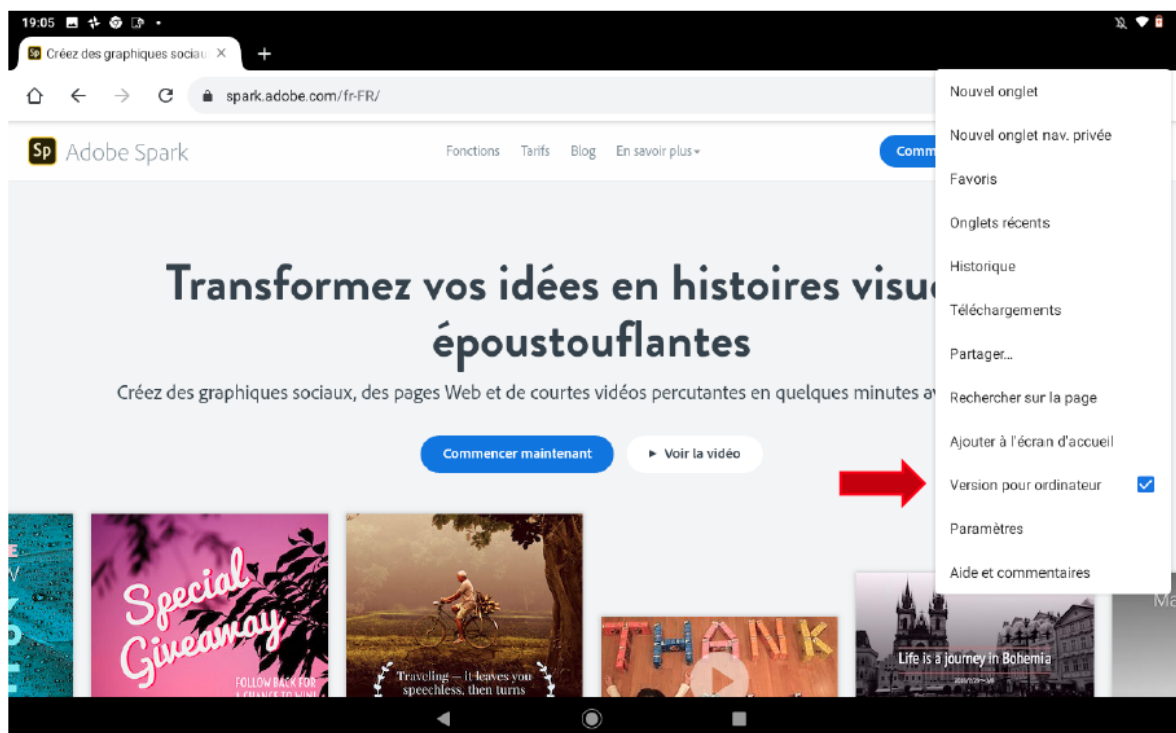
19:05

Créez des graphiques sociau ×

+

spark.adobe.com/fr-FR/

Sp Adobe Spark

Fonctions Tarifs Blog En savoir plus

Comm

Transformez vos idées en histoires visu époustouflantes

Créez des graphiques sociaux, des pages Web et de courtes vidéos percutantes en quelques minutes av

Commencer maintenant

▶ Voir la vidéo

Special Giveaway

FOLLOW BACK FOR A CHANCE TO WIN

Traveling — It leaves you speechless, then turns

THANK

Life is a journey in Bohemia

Ma

Nouvel onglet

Nouvel onglet nav. privée

Favoris

Onglets récents

Historique

Téléchargements

Partager...

Rechercher sur la page

Ajouter à l'écran d'accueil

Version pour ordinateur

Paramètres

Aide et commentaires